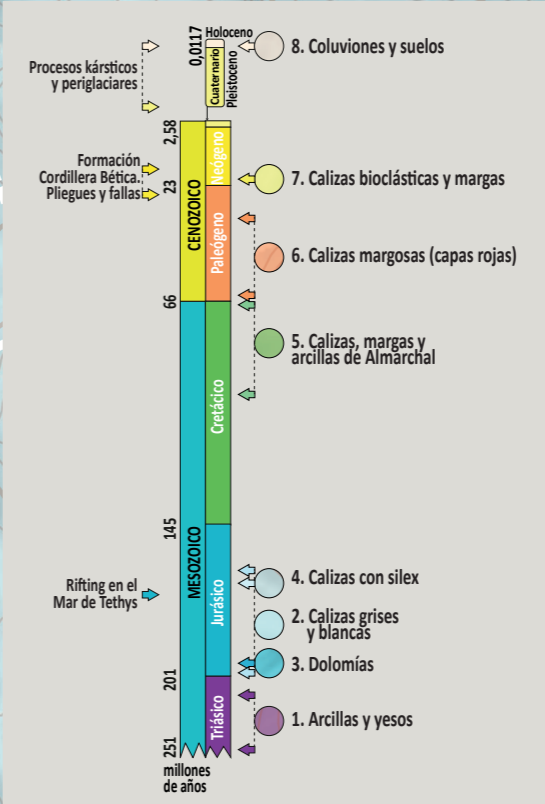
Procesos kársticos y periglaciares

Formación Cordillera Bética.
Pliegues y fallas

Rifting en el Mar de Tethys

0,0117
Holoceno
Cuaternario
Pleistoceno
2,58
Neógeno
23
CENOZOICO
Paleógeno
66
Cretácico
145
MESOZOICO
Jurásico
201
Triásico
251
millones de años

8. Coluviones y suelos
7. Calizas bioclásticas y margas
6. Calizas margosas (capas rojas)
5. Calizas, margas y arcillas de Almarchal
4. Calizas con silex
2. Calizas grises y blancas
3. Dolomías
1. Arcillas y yesos